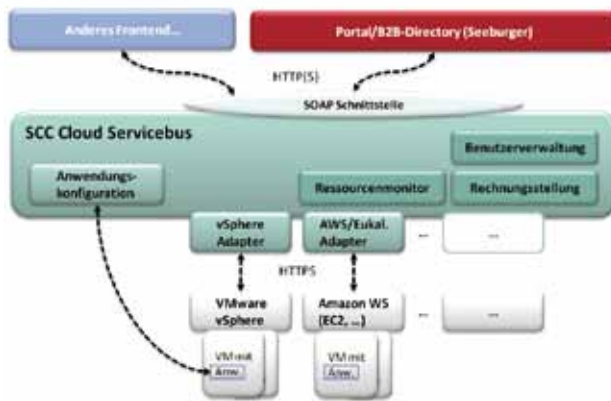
Anderes Frontend...

Portal/B2B-Directory (Seeburger)

HTTP(S)

SOAP Schnittstelle

SCC Cloud Servicebus

Benutzerverwaltung

Anwendungskonfiguration

Ressourcenmonitor

Rechnungsstellung

vSphere Adapter

AWS/Eukal. Adapter

...

...

HTTPS

VMware vSphere

Amazon WS (EC2, ...)

...

...

VM mit Anw.

VM mit Anw.